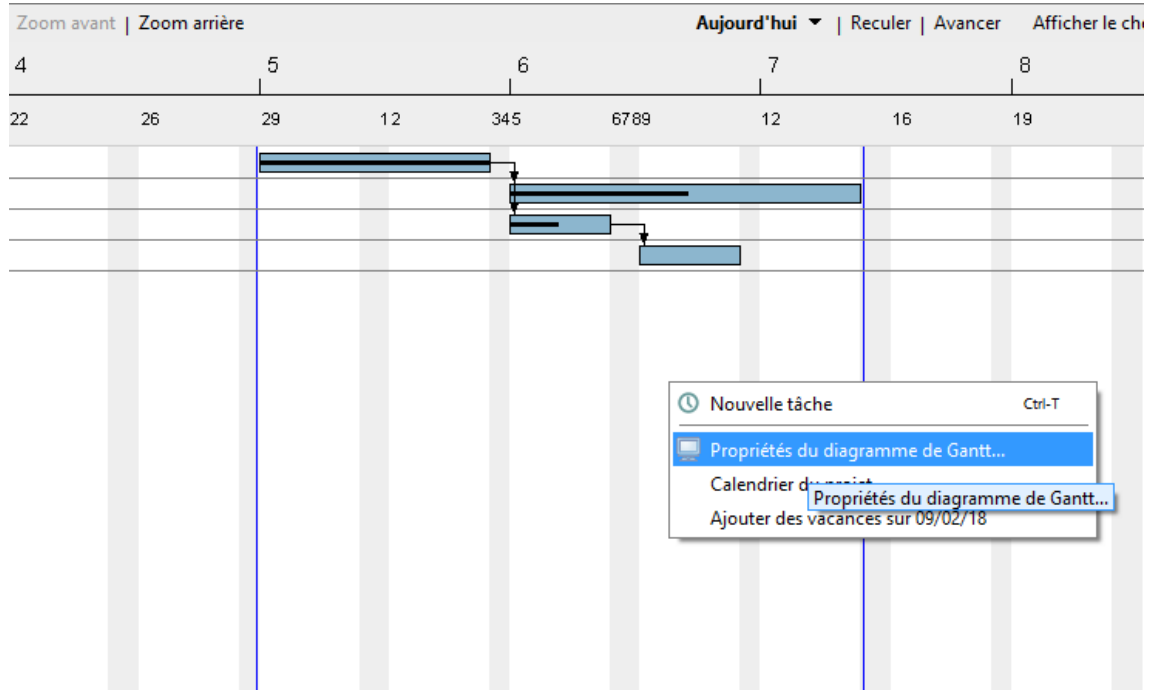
Zoom avant | Zoom arrière

Aujourd'hui | Reculer | Avancer Afficher le ch

4 5 6 7 8

22 26 29 12 345 6789 12 16 19

Nouvelle tâche Ctrl-T

Propriétés du diagramme de Gantt...

Calendrier du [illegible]

Propriétés du diagramme de Gantt...

Ajouter des vacances sur 09/02/18